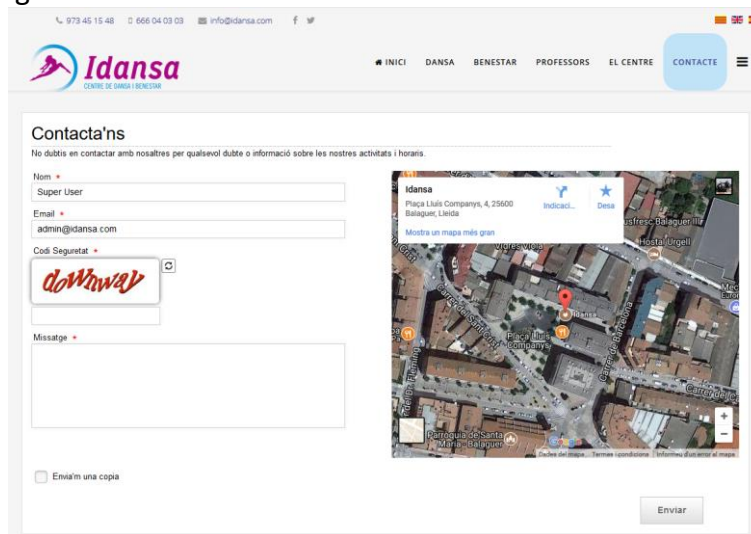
973 45 15 48 666 04 03 03 info@idansa.com

Idansa
CENTRE DE DANSA I BENESTAR

INICI DANSA BENESTAR PROFESSORS EL CENTRE CONTACTE

Contacta'ns
No dubtis en contactar amb nosaltres per qualsevol dubte o informació sobre les nostres activitats i horaris.

Nom *
Super User
Email *
admin@idansa.com
Codi Seguretat *
downway

Missatge *

Envia'm una copia

Enviar

Idansa
Plaça Lluís Companys, 4, 25600 Balaguer, Lleida
Indicaci...
Desa
Mostra un mapa més gran
Idansa
Plaça Lluís Companys
Hostal Urgell
Parròquia de Santa Maria - Balaguer
Dades del mapa Termes i condicions Informeu d'un error al mapa